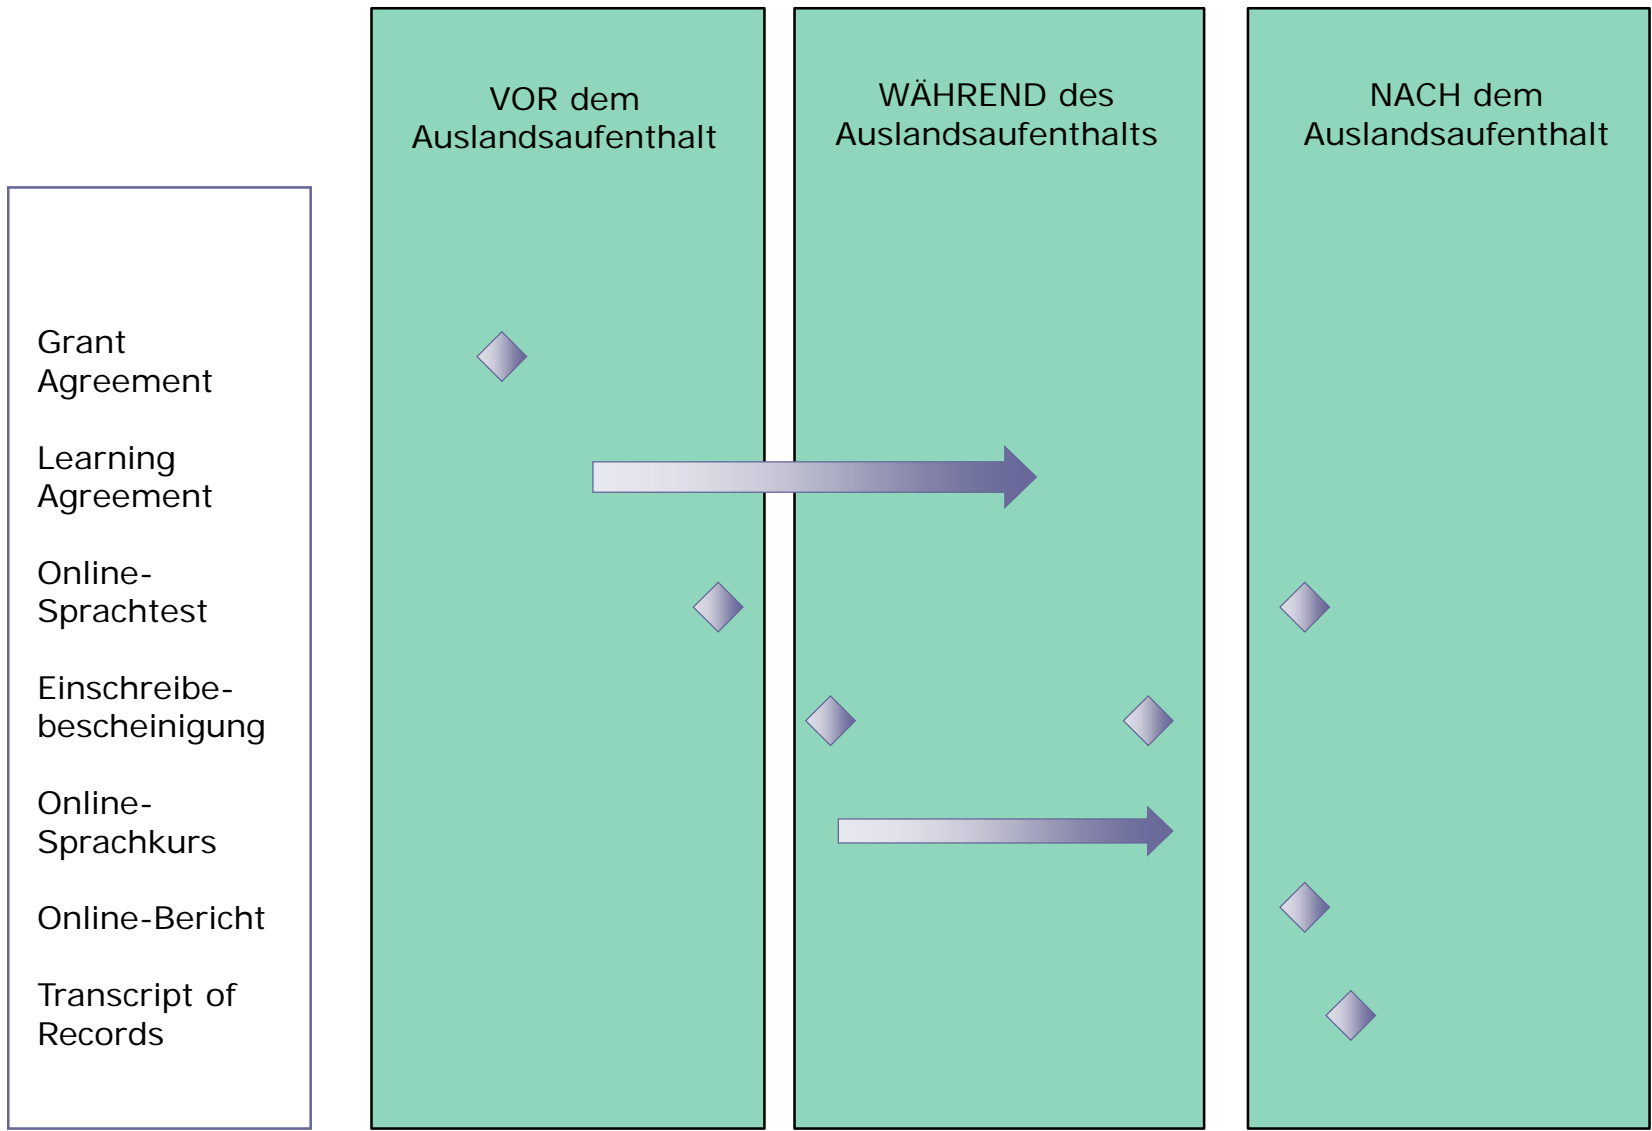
VOR dem Auslandsaufenthalt

WÄHREND des Auslandsaufenthalts

NACH dem Auslandsaufenthalt

Grant Agreement

Learning Agreement

Online-Sprachtest

Einschreibebescheinigung

Online-Sprachkurs

Online-Bericht

Transcript of Records